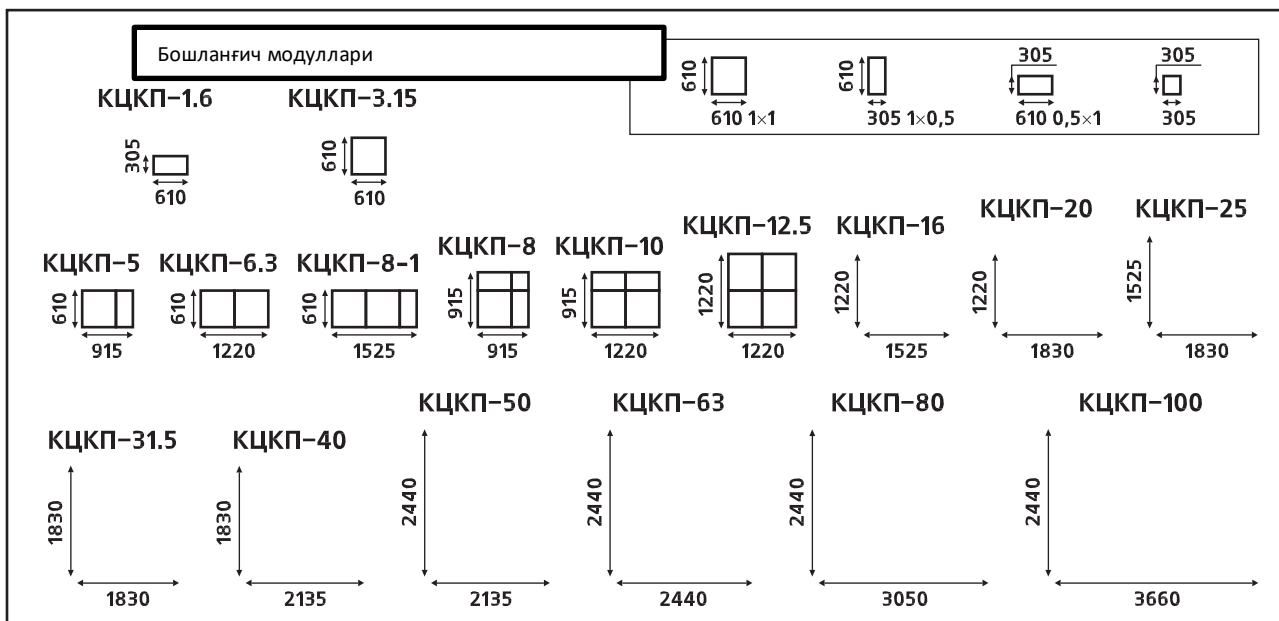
Бошланғич модуллари

610 610 1×1

610 305 1×0,5

305 610 0,5×1

305 305

КЦКП–1.6

305 610

КЦКП–3.15

610 610

КЦКП–5

610 915

КЦКП–6.3

610 1220

КЦКП–8-1

610 1525

КЦКП–8

915 915

КЦКП–10

915 1220

КЦКП–12.5

1220 1220

КЦКП–16

1220 1525

КЦКП–20

1220 1830

КЦКП–25

1525 1830

КЦКП–31.5

1830 1830

КЦКП–40

1830 2135

КЦКП–50

2440 2135

КЦКП–63

2440 2440

КЦКП–80

2440 3050

КЦКП–100

2440 3660